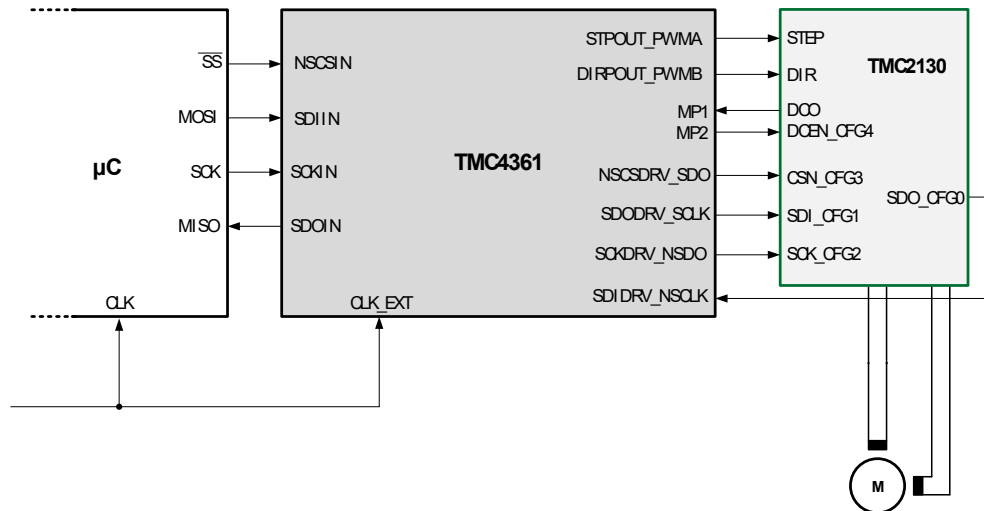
µC

$\overline{SS}$

MOSI

SCK

MISO

CLK

NSCSIN

SDIIN

SCKIN

SDOIN

TMC4361

CLK_EXT

STPOUT_PWMA

DIRPOUT_PWMB

MP1

MP2

NSCSDRV_SDO

SDODRV_SCLK

SCKDRV_NSDO

SDIDRV_NSCLK

STEP

DIR

TMC2130

DCO

DCEN_CFG4

CSN_CFG3

SDI_CFG1

SCK_CFG2

SDO_CFG0

M